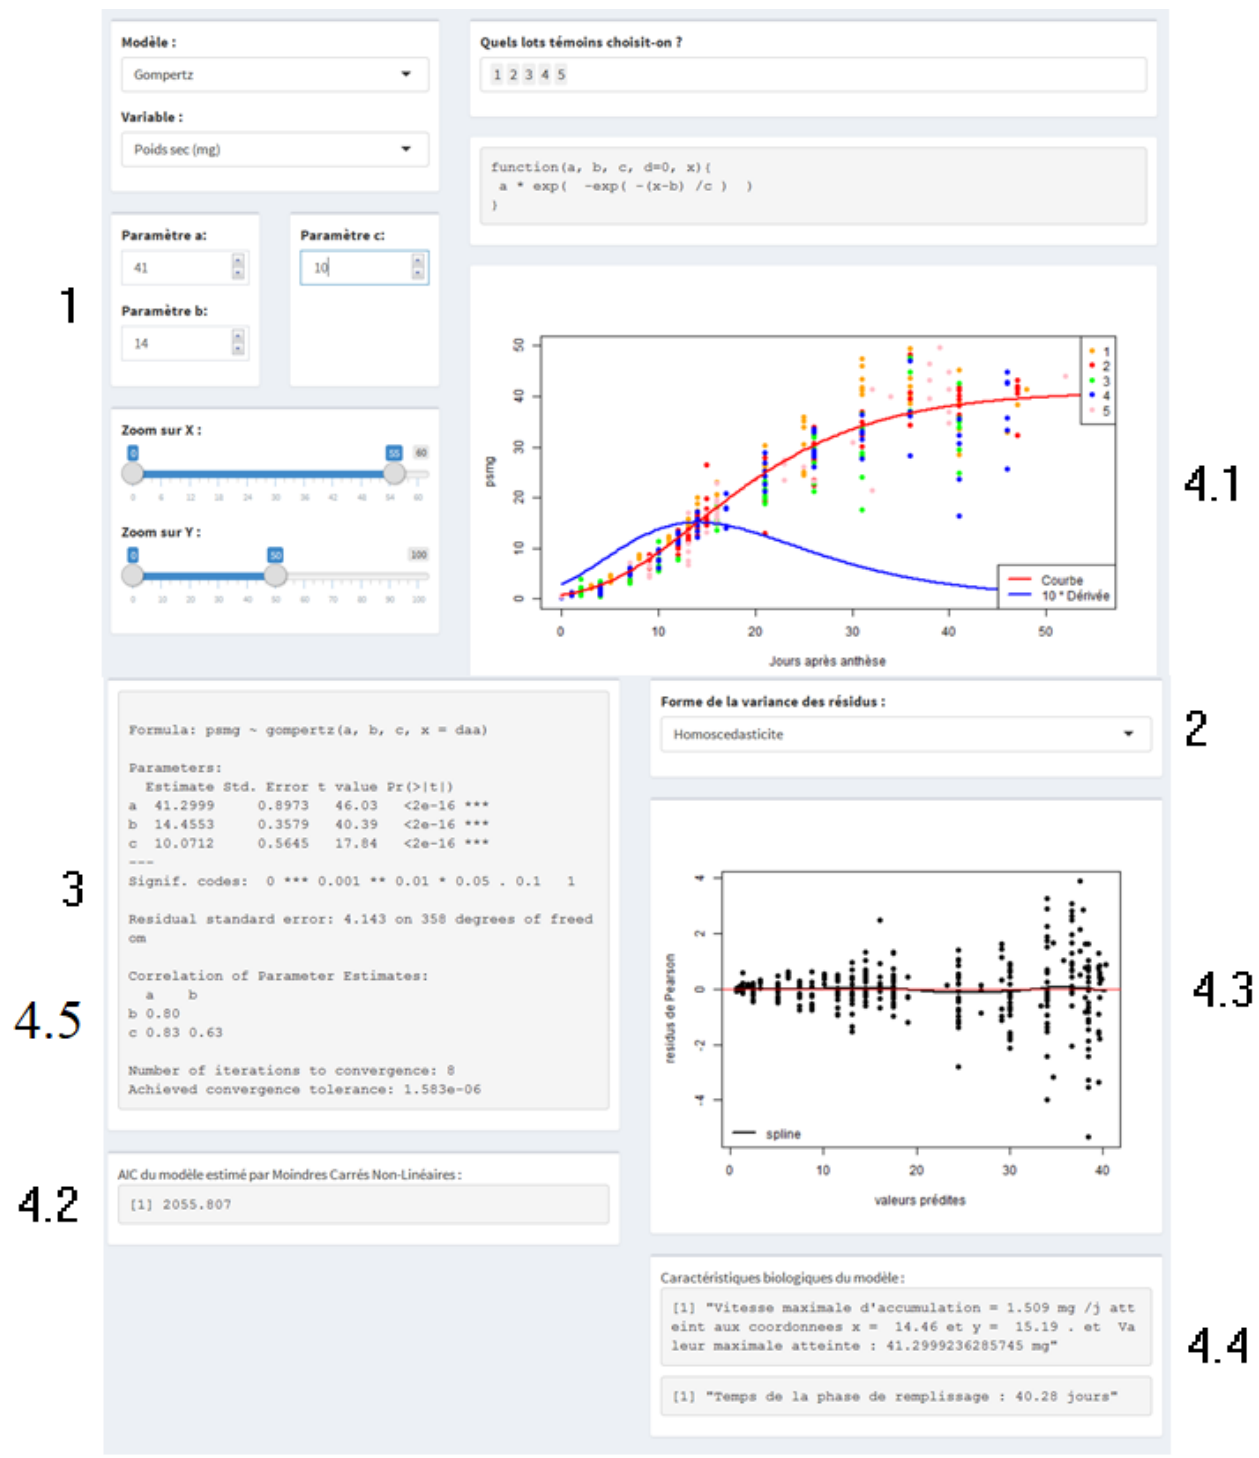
Modèle :
Gompertz
Variable :
Poids sec (mg)

Paramètre a:
41
Paramètre b:
14
Paramètre c:
10

1

Zoom sur X :
0 55 60
0 6 12 18 24 30 36 42 48 54 60

Zoom sur Y :
0 50 100
0 10 20 30 40 50 60 70 80 90 100

Quels lots témoins choisit-on ?
1 2 3 4 5

function(a, b, c, d=0, x){
a * exp( -exp( -(x-b) /c ) )
}

psmg
0 10 20 30 40 50
0 10 20 30 40 50
Jours après anthèse
1
2
3
4
5
Courbe
10 * Dérivée

4.1

Formula: psmg ~ gompertz(a, b, c, x = daa)

Parameters:
Estimate Std. Error t value Pr(>|t|)
a 41.2999 0.8973 46.03 <2e-16 ***
b 14.4553 0.3579 40.39 <2e-16 ***
c 10.0712 0.5645 17.84 <2e-16 ***
---
Signif. codes: 0 *** 0.001 ** 0.01 * 0.05 . 0.1 1

Residual standard error: 4.143 on 358 degrees of freedom

Correlation of Parameter Estimates:
a b
b 0.80
c 0.83 0.63

Number of iterations to convergence: 8
Achieved convergence tolerance: 1.583e-06

3

4.5

Forme de la variance des résidus :
Homoscedasticite

2

residus de Pearson
-4 -2 0 2 4
spline
0 10 20 30 40
valeurs prédites

4.3

AIC du modèle estimé par Moindres Carrés Non-Linéaires :
[1] 2055.807

4.2

Caractéristiques biologiques du modèle :
[1] "Vitesse maximale d'accumulation = 1.509 mg /j atteint aux coordonnees x = 14.46 et y = 15.19 . et Valeur maximale atteinte : 41.2999236285745 mg"

[1] "Temps de la phase de remplissage : 40.28 jours"

4.4